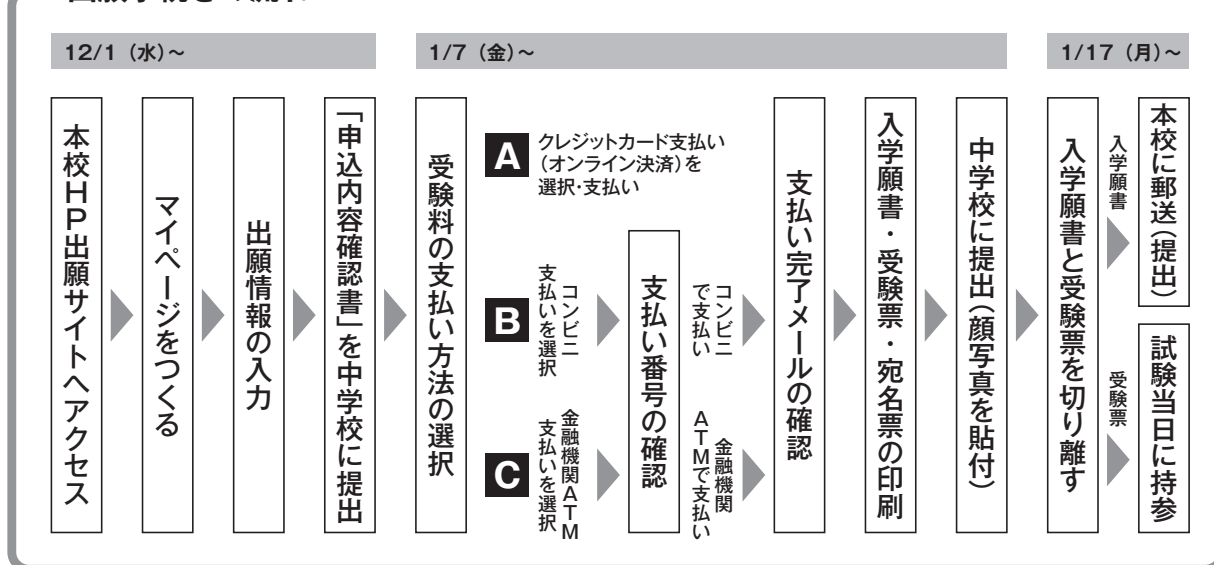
12/1（水）～

1/7（金）～

1/17（月）～

本校HP出願サイトへアクセス

マイページをつくる

出願情報の入力

「申込内容確認書」を中学校に提出

受験料の支払い方法の選択

A クレジットカード支払い（オンライン決済）を選択・支払い

B コンビニ支払いを選択

C 金融機関ATM支払いを選択

支払い番号の確認

コンビニで支払い

金融機関ATMで支払い

支払い完了メールの確認

入学願書・受験票・宛名票の印刷

中学校に提出（顔写真を貼付）

入学願書と受験票を切り離す

入学願書

本校に郵送（提出）

受験票

試験当日に持参